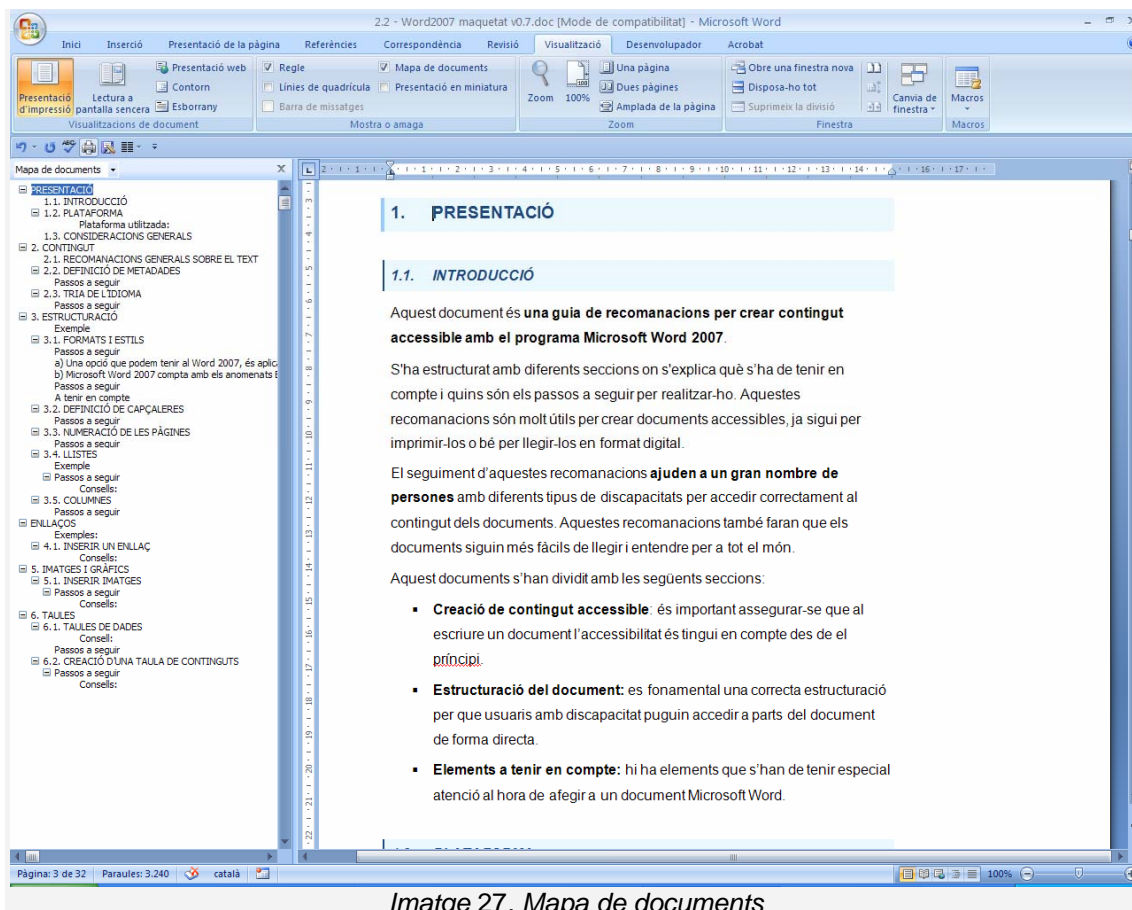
2.2 - Word2007 maquetat v0.7.doc [Mode de compatibilitat] - Microsoft Word

Inici Inserció Presentació de la pàgina Referències Correspondència Revisió Visualització Desenvolupador Acrobat

Presentació d'impressió Lectura a pantalla sencera Presentació web Contorn Esborrany
Visualitzacions de document
Regle Línies de quadrícula Barra de missatges Mapa de documents Presentació en miniatura
Mostra o amaga
Zoom 100% Una pàgina Dues pàgines Amplada de la pàgina
Zoom
Obre una finestra nova Disposa-ho tot Suprimeix la divisió Canvia de finestra
Finestra
Macros
Macros

Mapa de documents

PRESENTACIÓ
1.1. INTRODUCCIÓ
1.2. PLATAFORMA
Plataforma utilitzada:
1.3. CONSIDERACIONS GENERALS
2. CONTINGUT
2.1. RECOMANACIONS GENERALS SOBRE EL TEXT
2.2. DEFINICIÓ DE METADADES
Passos a seguir
2.3. TRIA DE L'IDIOMA
Passos a seguir
3. ESTRUCTURACIÓ
Exemple
3.1. FORMATS I ESTILS
Passos a seguir
a) Una opció que podem tenir al Word 2007, és aplic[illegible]
b) Microsoft Word 2007 compta amb els anomenats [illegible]
Passos a seguir
A tenir en compte
3.2. DEFINICIÓ DE CAPÇALERES
Passos a seguir
3.3. NUMERACIÓ DE LES PÀGINES
Passos a seguir
3.4. LLISTES
Exemple
Passos a seguir
Consells:
3.5. COLUMNES
Passos a seguir
ENLLAÇOS
Exemples:
4.1. INSERIR UN ENLLAÇ
Consells:
5. IMATGES I GRÀFICS
5.1. INSERIR IMATGES
Passos a seguir
Consells:
6. TAULES
6.1. TAULES DE DADES
Consell:
Passos a seguir
6.2. CREACIÓ D'UNA TAULA DE CONTINGUTS
Passos a seguir
Consells:

1. PRESENTACIÓ

1.1. INTRODUCCIÓ

Aquest document és **una guia de recomanacions per crear contingut accessible amb el programa Microsoft Word 2007**.

S'ha estructurat amb diferents seccions on s'explica què s'ha de tenir en compte i quins són els passos a seguir per realitzar-ho. Aquestes recomanacions són molt útils per crear documents accessibles, ja sigui per imprimir-los o bé per llegir-los en format digital.

El seguiment d'aquestes recomanacions **ajuden a un gran nombre de persones** amb diferents tipus de discapacitats per accedir correctament al contingut dels documents. Aquestes recomanacions també faran que els documents siguin més fàcils de llegir i entendre per a tot el món.

Aquest documents s'han dividit amb les següents seccions:

- **Creació de contingut accessible**: és important assegurar-se que al escriure un document l'accessibilitat és tingui en compte des de el príncipi.
- **Estructuració del document:** es fonamental una correcta estructuració per que usuaris amb discapacitat puguin accedir a parts del document de forma directa.
- **Elements a tenir en compte:** hi ha elements que s'han de tenir especial atenció al hora de afegir a un document Microsoft Word.

Pàgina: 3 de 32 Paraules: 3.240 català 100%

Imatge 27. Mapa de documents